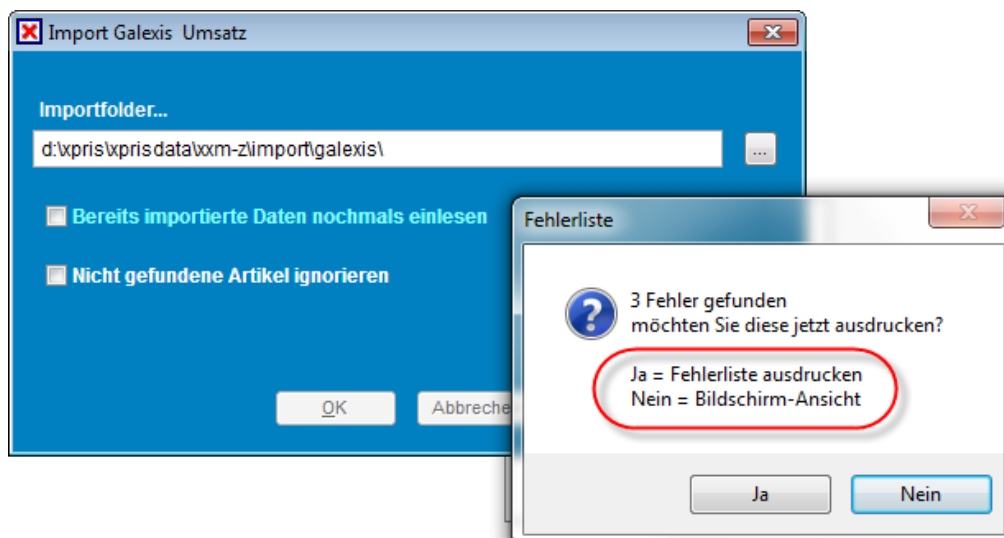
Import Galexis Umsatz

Importfolder...

d:\xpris\xprisdata\xxm-z\import\galexis\

...

Bereits importierte Daten nochmals einlesen

Nicht gefundene Artikel ignorieren

OK

Abbreche

Fehlerliste

3 Fehler gefunden
möchten Sie diese jetzt ausdrucken?

Ja = Fehlerliste ausdrucken
Nein = Bildschirm-Ansicht

Ja

Nein